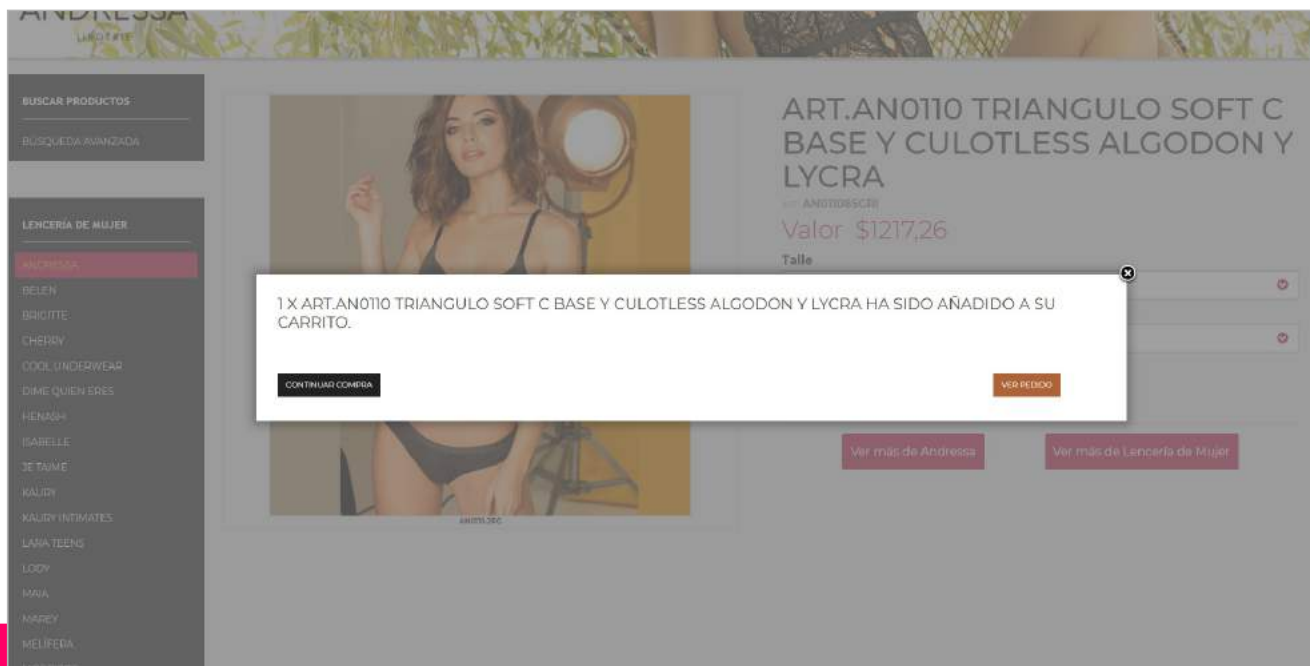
ANDRESSA
LINGERIE

BUSCAR PRODUCTOS

BÚSQUEDA AVANZADA

LENCERÍA DE MUJER

ANDRESSA
BELEN
BRIGITTE
CHERRY
COOL UNDERWEAR
DIME QUIEN ERES
HENASH
ISABELLE
JE TAIME
KAURY
KAURY INTIMATES
LARA TEENS
LODY
MAIA
MAREY
MELIFERA

ANO110SC

ART.AN0110 TRIANGULO SOFT C BASE Y CULOTLESS ALGODON Y LYCRA

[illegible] AN0110SCRI

Valor $1217,26

Talle

1 X ART.AN0110 TRIANGULO SOFT C BASE Y CULOTLESS ALGODON Y LYCRA HA SIDO AÑADIDO A SU CARRITO.

CONTINUAR COMPRA

VER PEDIDO

Ver más de Andressa

Ver más de Lencería de Mujer